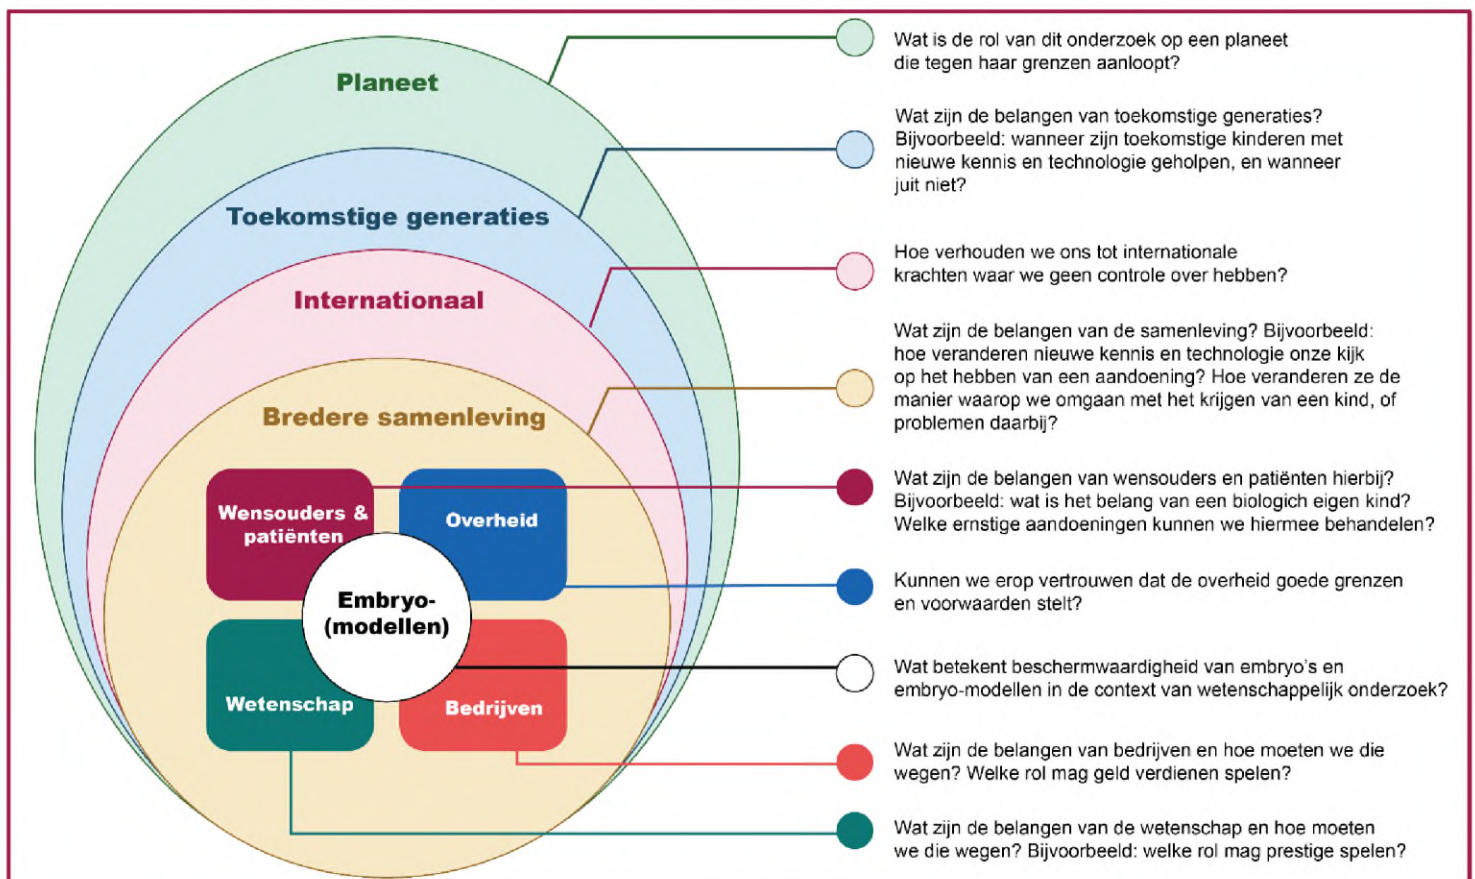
Planeet

Toekomstige generaties

Internationaal

Bredere samenleving

Wensouders & patiënten

Overheid

Embryo-(modellen)

Wetenschap

Bedrijven

Wat is de rol van dit onderzoek op een planeet die tegen haar grenzen aanloopt?

Wat zijn de belangen van toekomstige generaties? Bijvoorbeeld: wanneer zijn toekomstige kinderen met nieuwe kennis en technologie geholpen, en wanneer juist niet?

Hoe verhouden we ons tot internationale krachten waar we geen controle over hebben?

Wat zijn de belangen van de samenleving? Bijvoorbeeld: hoe veranderen nieuwe kennis en technologie onze kijk op het hebben van een aandoening? Hoe veranderen ze de manier waarop we omgaan met het krijgen van een kind, of problemen daarbij?

Wat zijn de belangen van wensouders en patiënten hierbij? Bijvoorbeeld: wat is het belang van een biologich eigen kind? Welke ernstige aandoeningen kunnen we hiermee behandelen?

Kunnen we erop vertrouwen dat de overheid goede grenzen en voorwaarden stelt?

Wat betekent beschermwaardigheid van embryo's en embryo-modellen in de context van wetenschappelijk onderzoek?

Wat zijn de belangen van bedrijven en hoe moeten we die wegen? Welke rol mag geld verdienen spelen?

Wat zijn de belangen van de wetenschap en hoe moeten we die wegen? Bijvoorbeeld: welke rol mag prestige spelen?